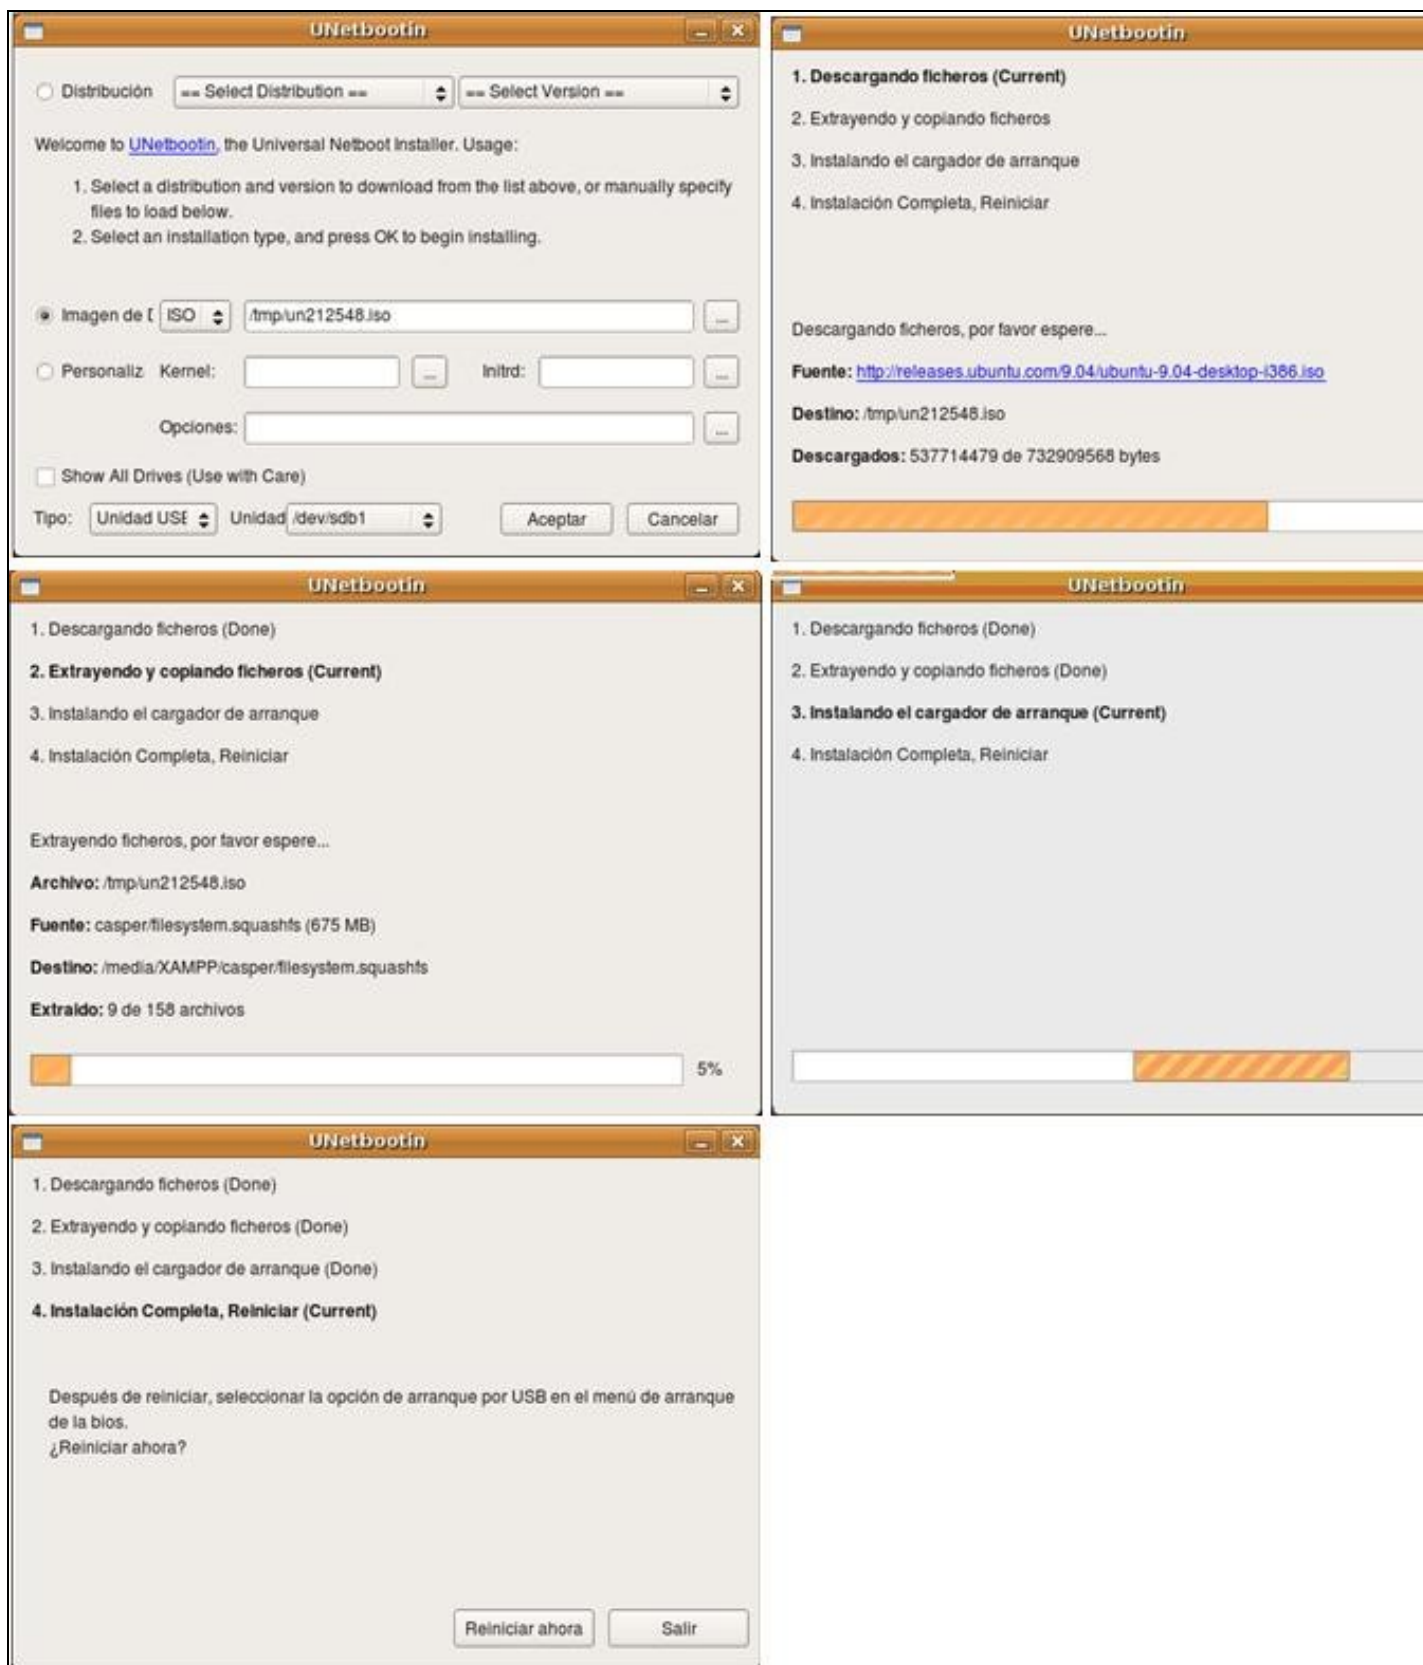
UNetbootin

Distribución == Select Distribution == == Select Version ==

Welcome to UNetbootin, the Universal Netboot Installer. Usage:

1. Select a distribution and version to download from the list above, or manually specify files to load below.
2. Select an installation type, and press OK to begin installing.

Imagen de [ ISO /tmp/un212548.iso ...

Personaliz Kernel: ... Initrd: ...

Opciones: ...

Show All Drives (Use with Care)

Tipo: Unidad USE Unidad /dev/sdb1 Aceptar Cancelar

UNetbootin

1. Descargando ficheros (Current)

2. Extrayendo y copiando ficheros

3. Instalando el cargador de arranque

4. Instalación Completa, Reiniciar

Descargando ficheros, por favor espere...

Fuente: http://releases.ubuntu.com/9.04/ubuntu-9.04-desktop-i386.iso

Destino: /tmp/un212548.iso

Descargados: 537714479 de 732909568 bytes

UNetbootin

1. Descargando ficheros (Done)

2. Extrayendo y copiando ficheros (Current)

3. Instalando el cargador de arranque

4. Instalación Completa, Reiniciar

Extrayendo ficheros, por favor espere...

Archivo: /tmp/un212548.iso

Fuente: casper/filesystem.squashfs (675 MB)

Destino: /media/XAMPP/casper/filesystem.squashfs

Extraído: 9 de 158 archivos

5%

UNetbootin

1. Descargando ficheros (Done)

2. Extrayendo y copiando ficheros (Done)

3. Instalando el cargador de arranque (Current)

4. Instalación Completa, Reiniciar

UNetbootin

1. Descargando ficheros (Done)

2. Extrayendo y copiando ficheros (Done)

3. Instalando el cargador de arranque (Done)

4. Instalación Completa, Reiniciar (Current)

Después de reiniciar, seleccionar la opción de arranque por USB en el menú de arranque de la bios.
¿Reiniciar ahora?

Reiniciar ahora Salir